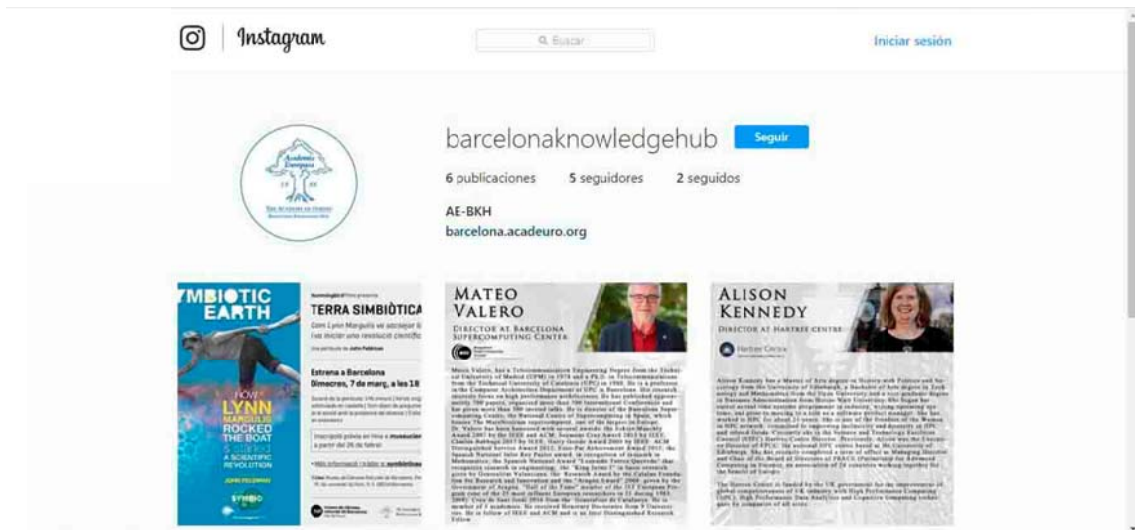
Instagram

Buscar

Iniciar sesión

Academia Europaea
The Academy of Europe
Barcelona Knowledge Hub

barcelonaknowledgehub Seguir

6 publicaciones 5 seguidores 2 seguidos

AE-BKH
barcelona.acadeuro.org

YMBIOTIC EARTH

HOW LYNN MARGULIS ROCKED THE BOAT & STARTED A SCIENTIFIC REVOLUTION

SYMBIO

TERRA SIMBIÒTICA

Estrena a Barcelona
Dimecres, 7 de març, a les 18

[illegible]

MATEO VALERO
DIRECTOR AT BARCELONA SUPERCOMPUTING CENTER

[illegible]

ALISON KENNEDY
DIRECTOR AT HARTREE CENTRE

Hartree Centre

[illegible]